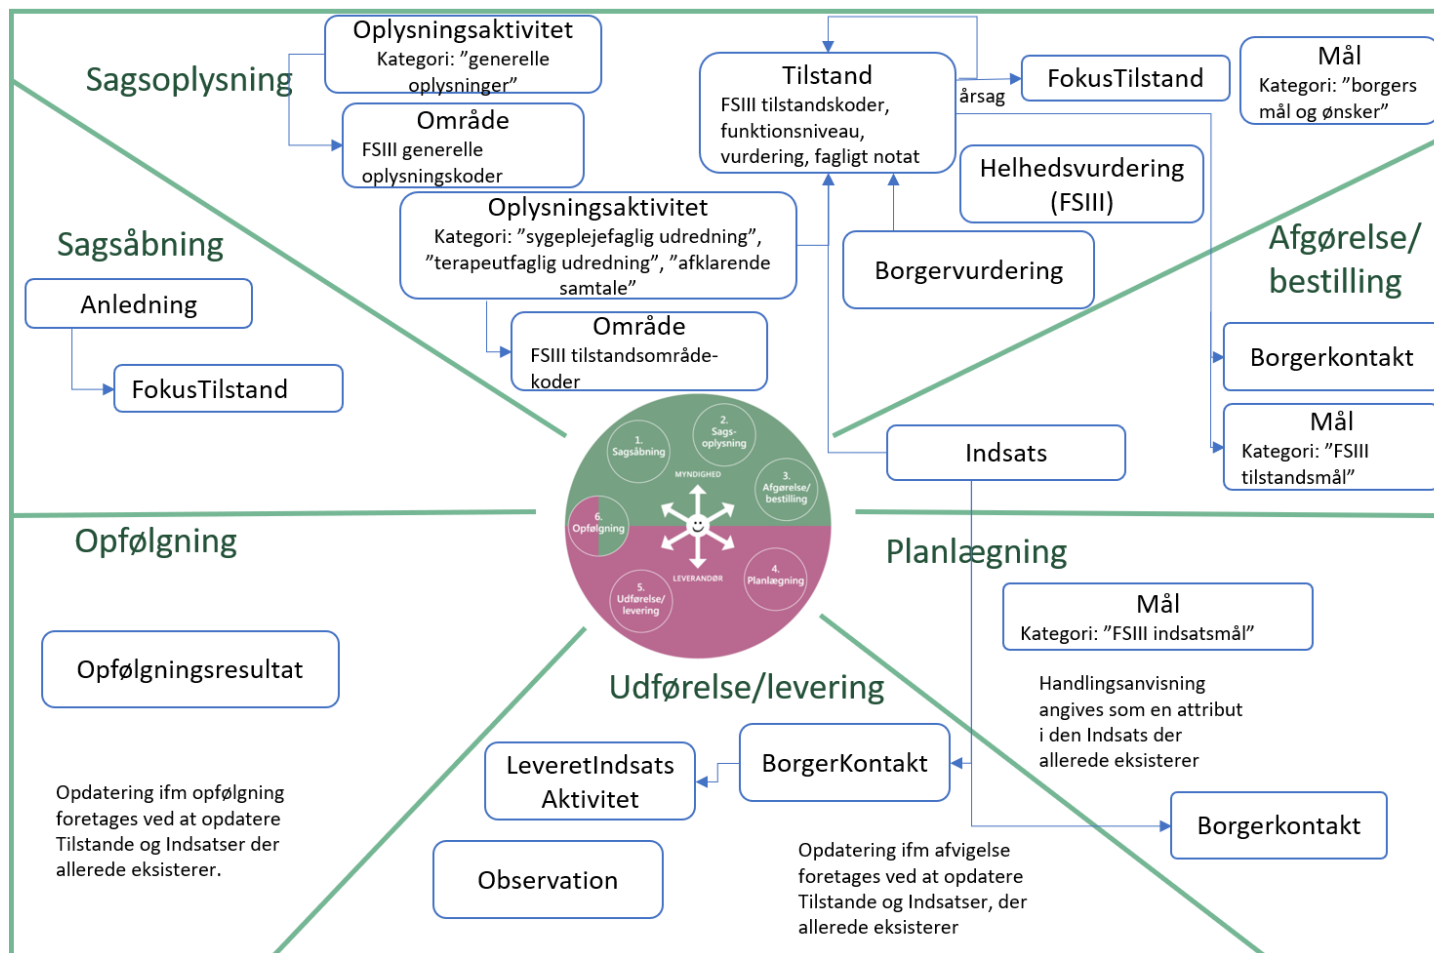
Sagsoplysning

Oplysningsaktivitet
Kategori: "generelle oplysninger"

Område
FSIII generelle oplysningskoder

Tilstand
FSIII tilstandskoder, funktionsniveau, vurdering, fagligt notat

årsag

FokusTilstand

Mål
Kategori: "borgers mål og ønsker"

Helhedsvurdering (FSIII)

Oplysningsaktivitet
Kategori: "sygeplejefaglig udredning", "terapeutfaglig udredning", "afklarende samtale"

Borgervurdering

Afgørelse/ bestilling

Sagsåbning

Anledning

FokusTilstand

Område
FSIII tilstandsområde-koder

Borgerkontakt

Mål
Kategori: "FSIII tilstandsmål"

Indsats

1. Sagsåbning
2. Sags-oplysning
MYNDIGHED
3. Afgørelse/ bestilling
6. Opfølgning
LEVERANDØR
4. Planlægning
5. Udførelse/ levering

Opfølgning

Planlægning

Mål
Kategori: "FSIII indsatsmål"

Opfølgningsresultat

Udførelse/levering

Handlingsanvisning angives som en attribut i den Indsats der allerede eksisterer

LeveretIndsats Aktivitet

BorgerKontakt

Opdatering ifm opfølgning foretages ved at opdatere Tilstande og Indsatser der allerede eksisterer.

Borgerkontakt

Observation

Opdatering ifm afvigelse foretages ved at opdatere Tilstande og Indsatser, der allerede eksisterer